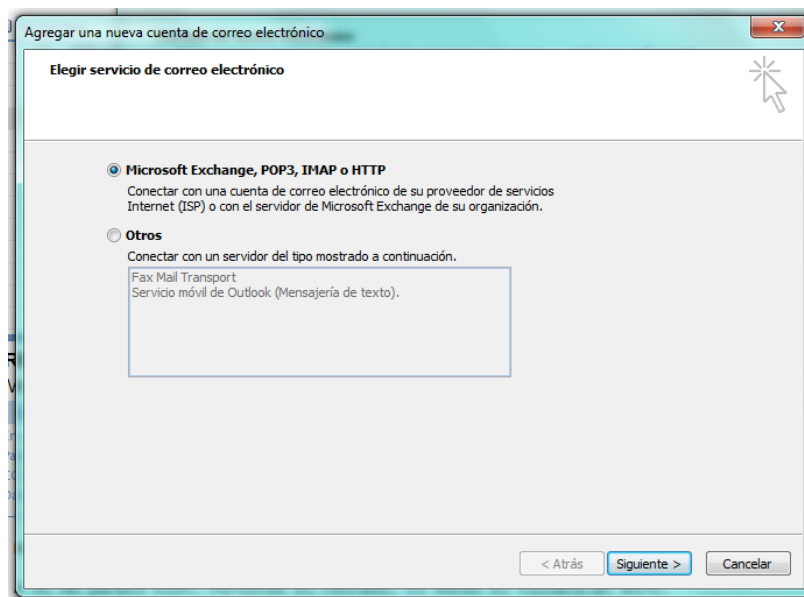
Agregar una nueva cuenta de correo electrónico

Elegir servicio de correo electrónico

Microsoft Exchange, POP3, IMAP o HTTP

Conectar con una cuenta de correo electrónico de su proveedor de servicios Internet (ISP) o con el servidor de Microsoft Exchange de su organización.

Otros

Conectar con un servidor del tipo mostrado a continuación.

Fax Mail Transport
Servicio móvil de Outlook (Mensajería de texto).

< Atrás | Siguiente > | Cancelar